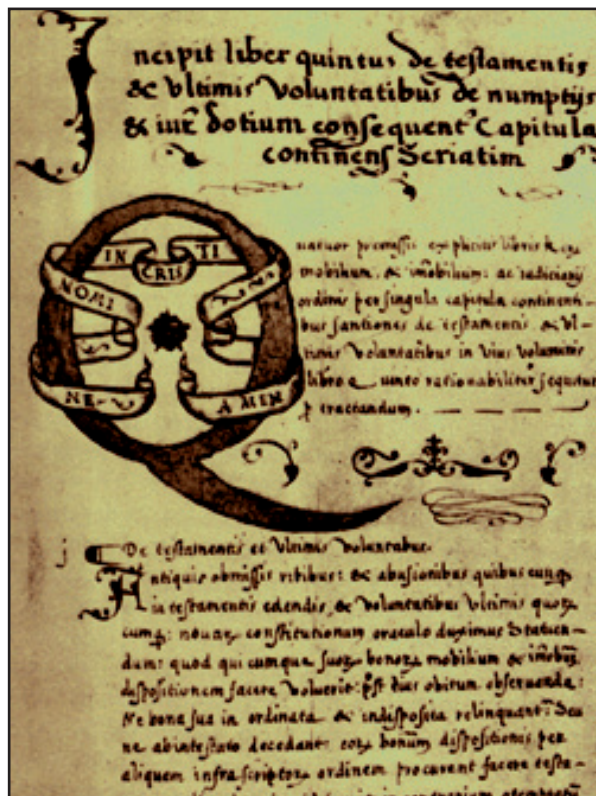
Incipit liber quintus de testamentis ac ultimis voluntatibus de numptijs & iure dotium consequent Capitula continens Seriatim

IN CRIS TI
NOMI
NE A MEN

uatuor precessis ex pluribus libris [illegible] mobilium ac imobilium ac iudiciarij ordinis per singula capitula continentibus santiones de testamentis & ultimis voluntatibus in hunc volumine libro e quinto rationabiliter sequitur tractandum.

j De testamentis et ultimis voluntatibus.

Antiquis obmissis ritibus ac abusionibus quibus cumque in testamentis edendis ac voluntatibus ultimis quorumcumque nouas constitutionum oraculo duximus statuendam quod qui cumque suorum bonorum mobilium ac imobilium dispositionem facere voluerit post suus obitum observanda: Ne bona sua in ordinata ac indisposita relinquant. Seu ne abintestato decedant: eorum bonum dispositiones per aliquem infrascriptorum ordinem procurent facere testa-